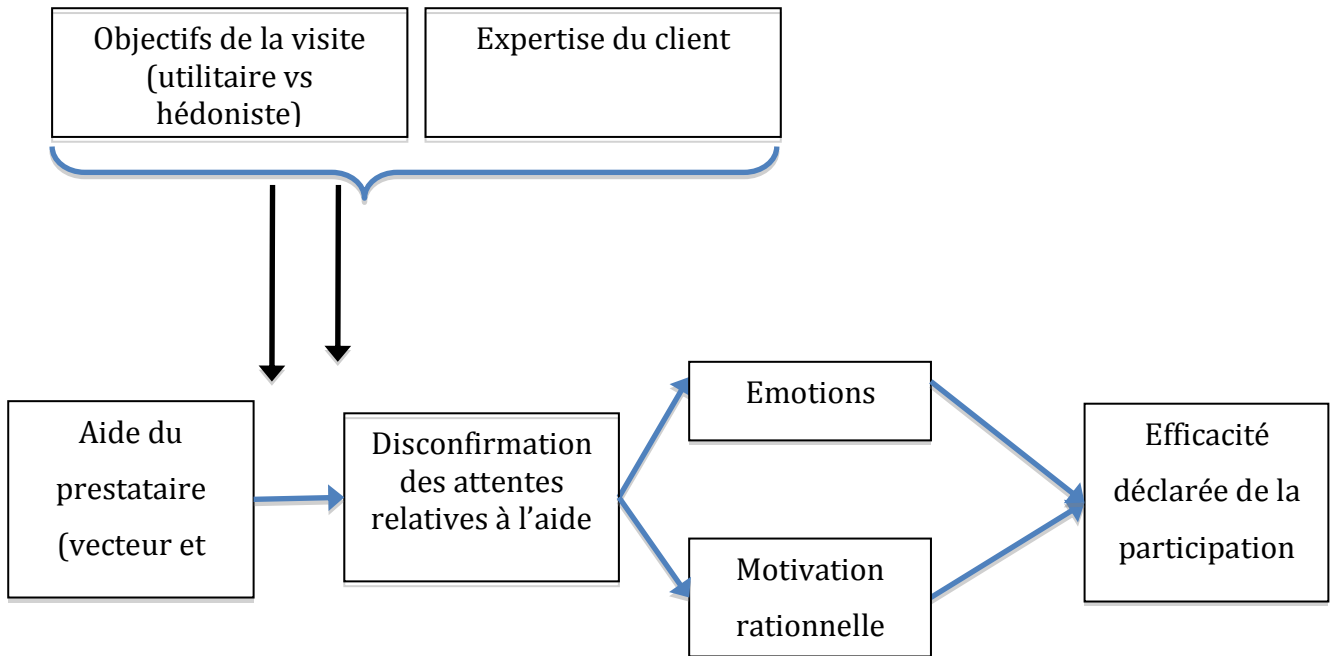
Objectifs de la visite (utilitaire vs hédoniste)

Expertise du client

Aide du prestataire (vecteur et

Disconfirmation des attentes relatives à l’aide

Emotions

Motivation rationnelle

Efficacité déclarée de la participation